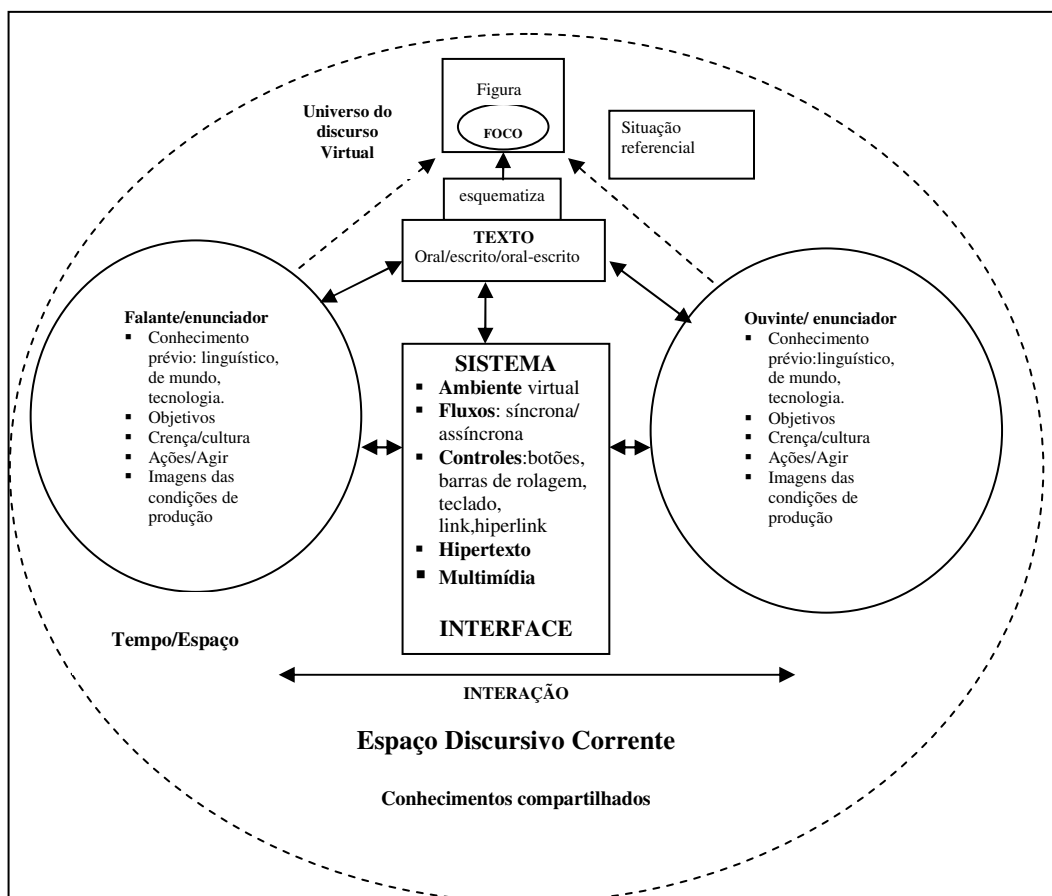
Universo do discurso Virtual

Figura

FOCO

Situação referencial

esquematiza

TEXTO
Oral/escrito/oral-escrito

Falante/enunciador
- Conhecimento prévio: linguístico, de mundo, tecnologia.
- Objetivos
- Crença/cultura
- Ações/Agir
- Imagens das condições de produção

SISTEMA
- Ambiente virtual
- Fluxos: síncrona/ assíncrona
- Controles:botões, barras de rolagem, teclado, link,hiperlink
- Hipertexto
- Multimídia

INTERFACE

Ouvinte/ enunciador
- Conhecimento prévio:linguístico, de mundo, tecnologia.
- Objetivos
- Crença/cultura
- Ações/Agir
- Imagens das condições de produção

Tempo/Espaço

INTERAÇÃO

Espaço Discursivo Corrente

Conhecimentos compartilhados